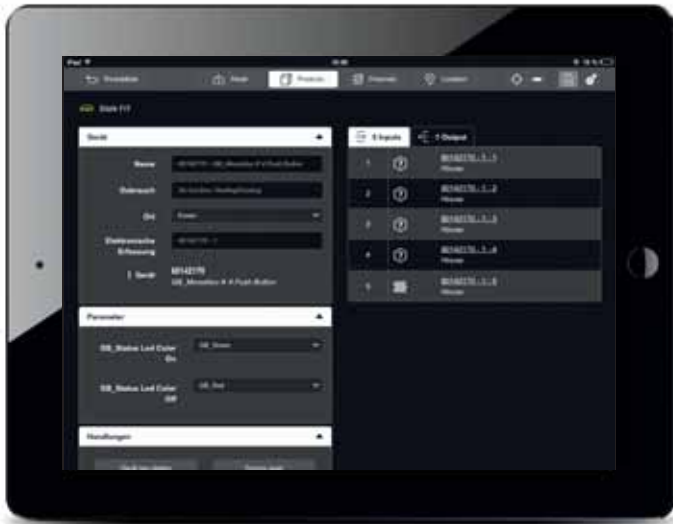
iPad

Home

Products

Channels

Location

Gerät

Name

Ort

Elektronische Erfassung

Gerät

80142170

Parameter

SB_Status Led Color On

SB_Green

SB_Status Led Color Off

SB_Red

Handlungen

4 Inputs

1 Output

1

2

3

4

5